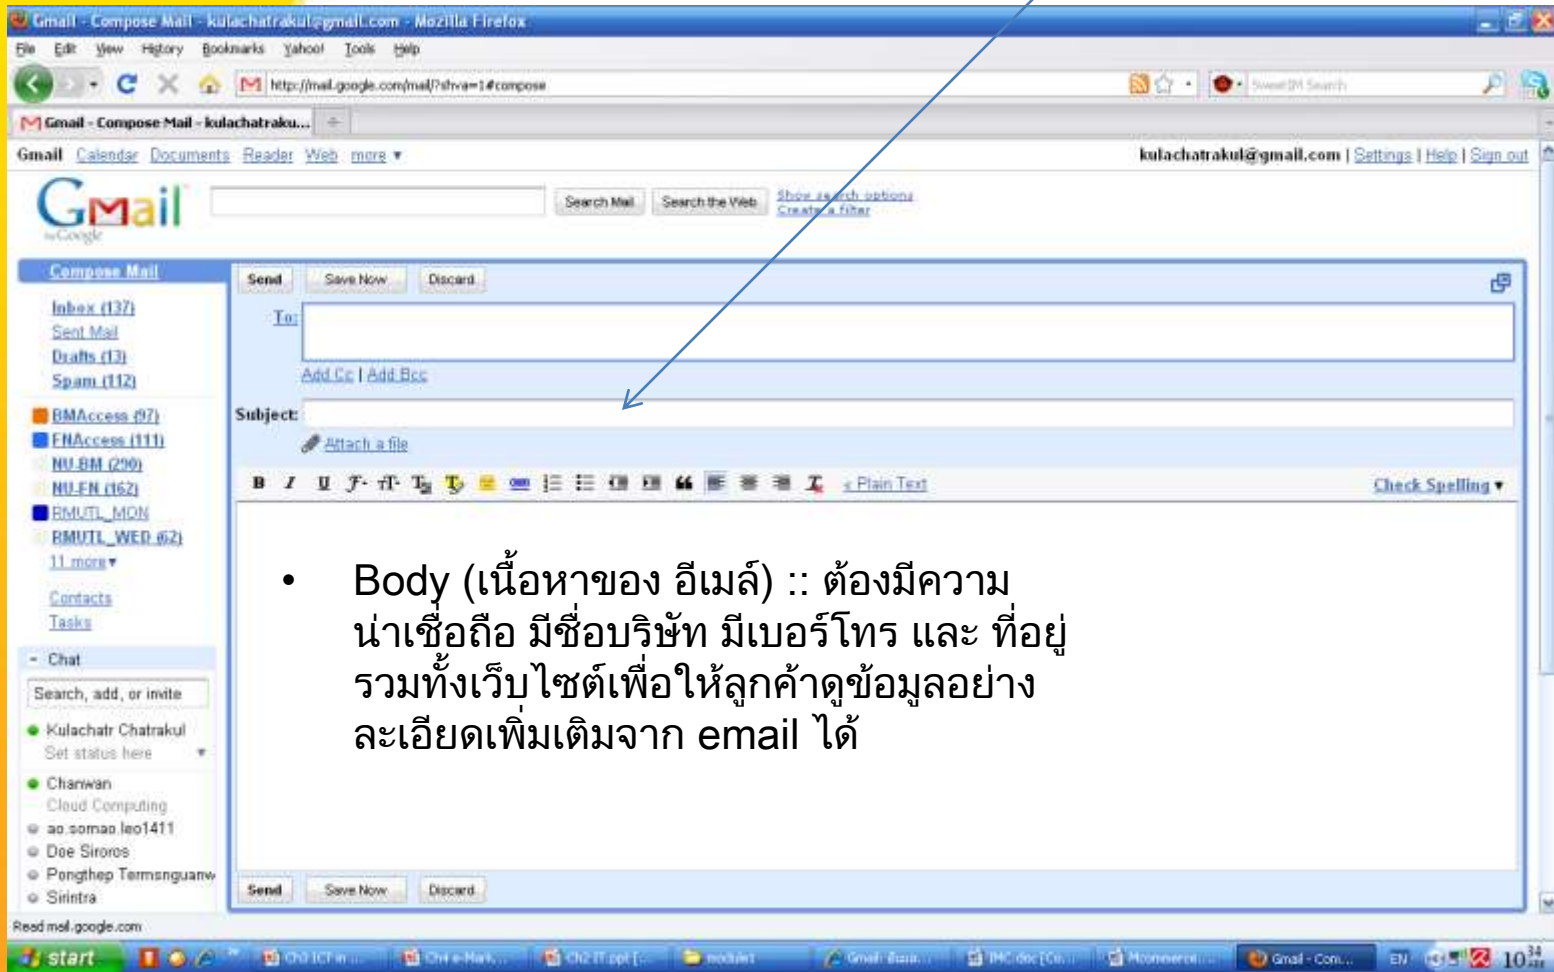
Gmail - Compose Mail - kulachatrakul@gmail.com - Mozilla Firefox

File Edit View History Bookmarks Yahoo! Tools Help

http://mail.google.com/mail/?shva=1#compose

Gmail - Compose Mail - kulachatraku...

Gmail Calendar Documents Reader Web more ▾

kulachatrakul@gmail.com | Settings | Help | Sign out

Gmail by Google

Search Mail Search the Web Show search options Create a filter

Compose Mail

Inbox (137)
Sent Mail
Drafts (13)
Spam (112)

BMAccess (97)
FNAccess (111)
NU-BM (290)
NU-EN (162)
RMUTL_MON
RMUTL_WED (62)
11 more▾

Contacts
Tasks

Chat

Search, add, or invite

Kulachatr Chatrakul
Set status here

Chanwan
Cloud Computing
ao.somao.leo1411
Doe Siroros
Pongthep Termsnguanw
Sirintra

Send Save Now Discard

To:

Add Cc | Add Bcc

Subject:

Attach a file

« Plain Text

Check Spelling ▾

• Body (เนื้อหาของ อีเมล์) :: ต้องมีความน่าเชื่อถือ มีชื่อบริษัท มีเบอร์โทร และ ที่อยู่ รวมทั้งเว็บไซต์เพื่อให้ลูกค้าดูข้อมูลอย่างละเอียดเพิ่มเติมจาก email ได้

Send Save Now Discard

Read mail.google.com

start

EN 10:34